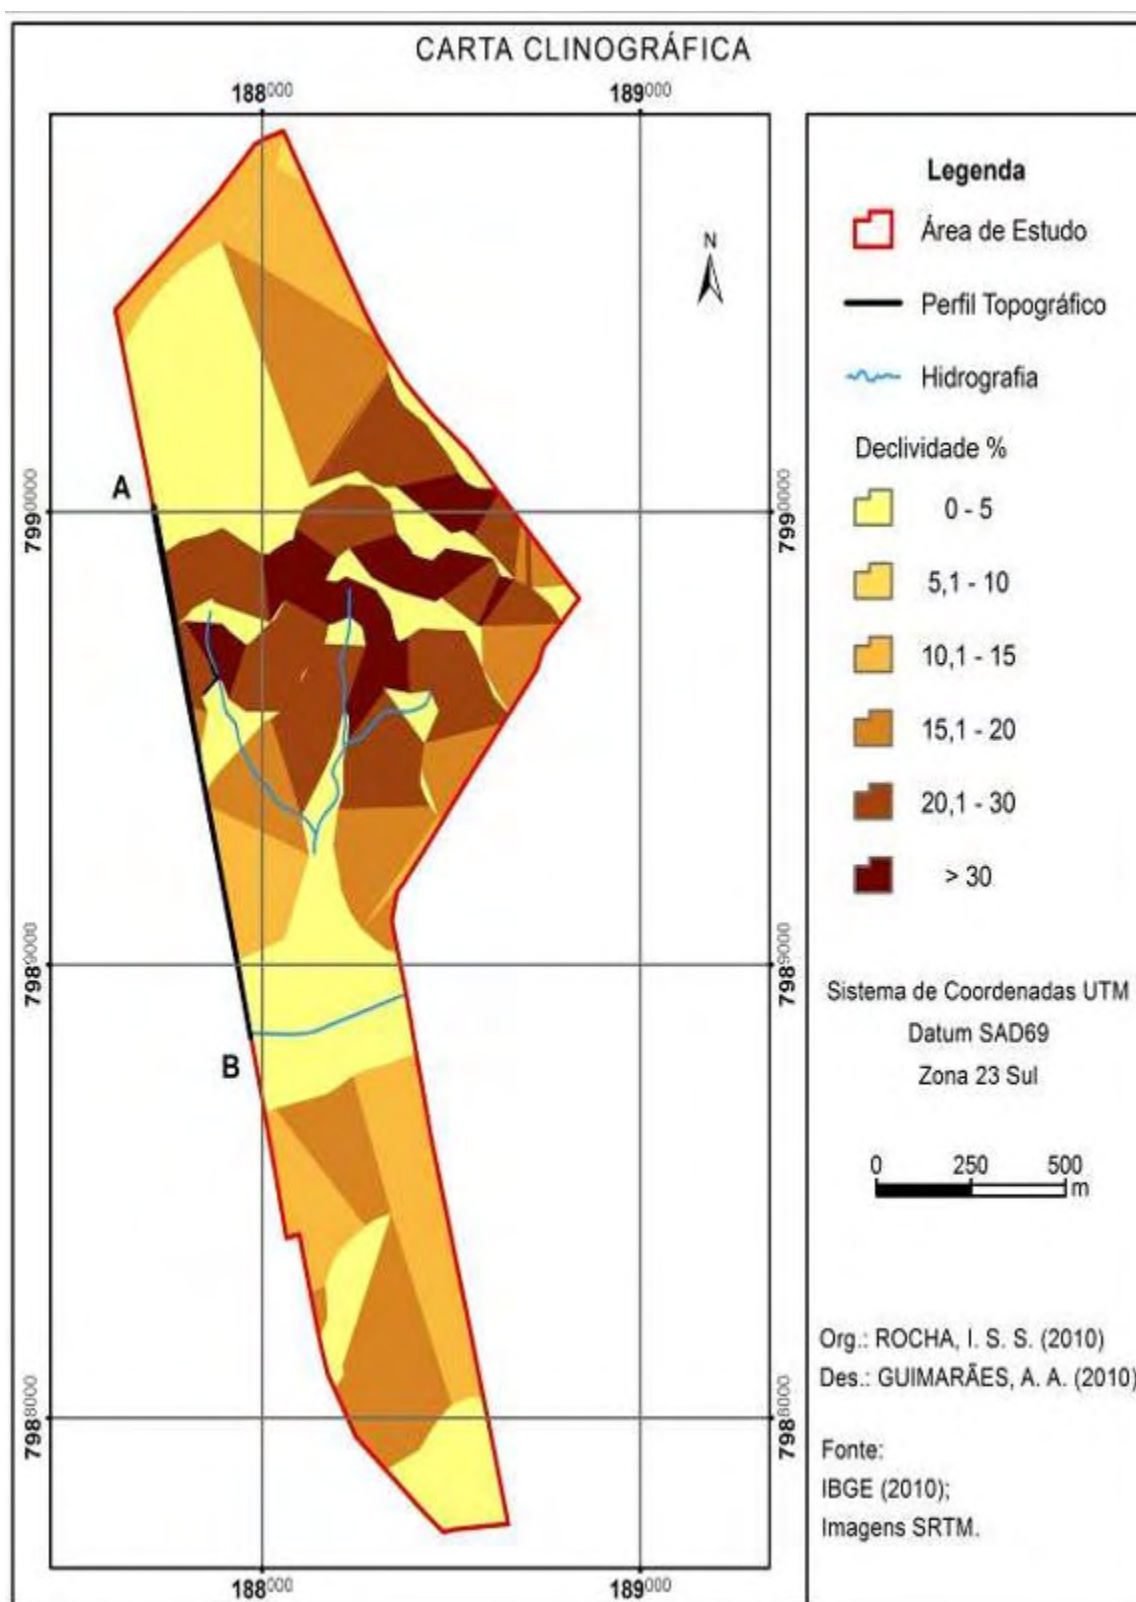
CARTA CLINOGRÁFICA

$188^{000}$ $189^{000}$

Legenda

Área de Estudo

Perfil Topográfico

Hidrografia

Declividade %

0 - 5

5,1 - 10

10,1 - 15

15,1 - 20

20,1 - 30

> 30

N

A

B

$799^{0000}$

$798^{9000}$

$798^{8000}$

$799^{0000}$

$798^{9000}$

$798^{8000}$

Sistema de Coordenadas UTM
Datum SAD69
Zona 23 Sul

0 250 500 m

Org.: ROCHA, I. S. S. (2010)
Des.: GUIMARÃES, A. A. (2010)

Fonte:
IBGE (2010);
Imagens SRTM.

$188^{000}$ $189^{000}$